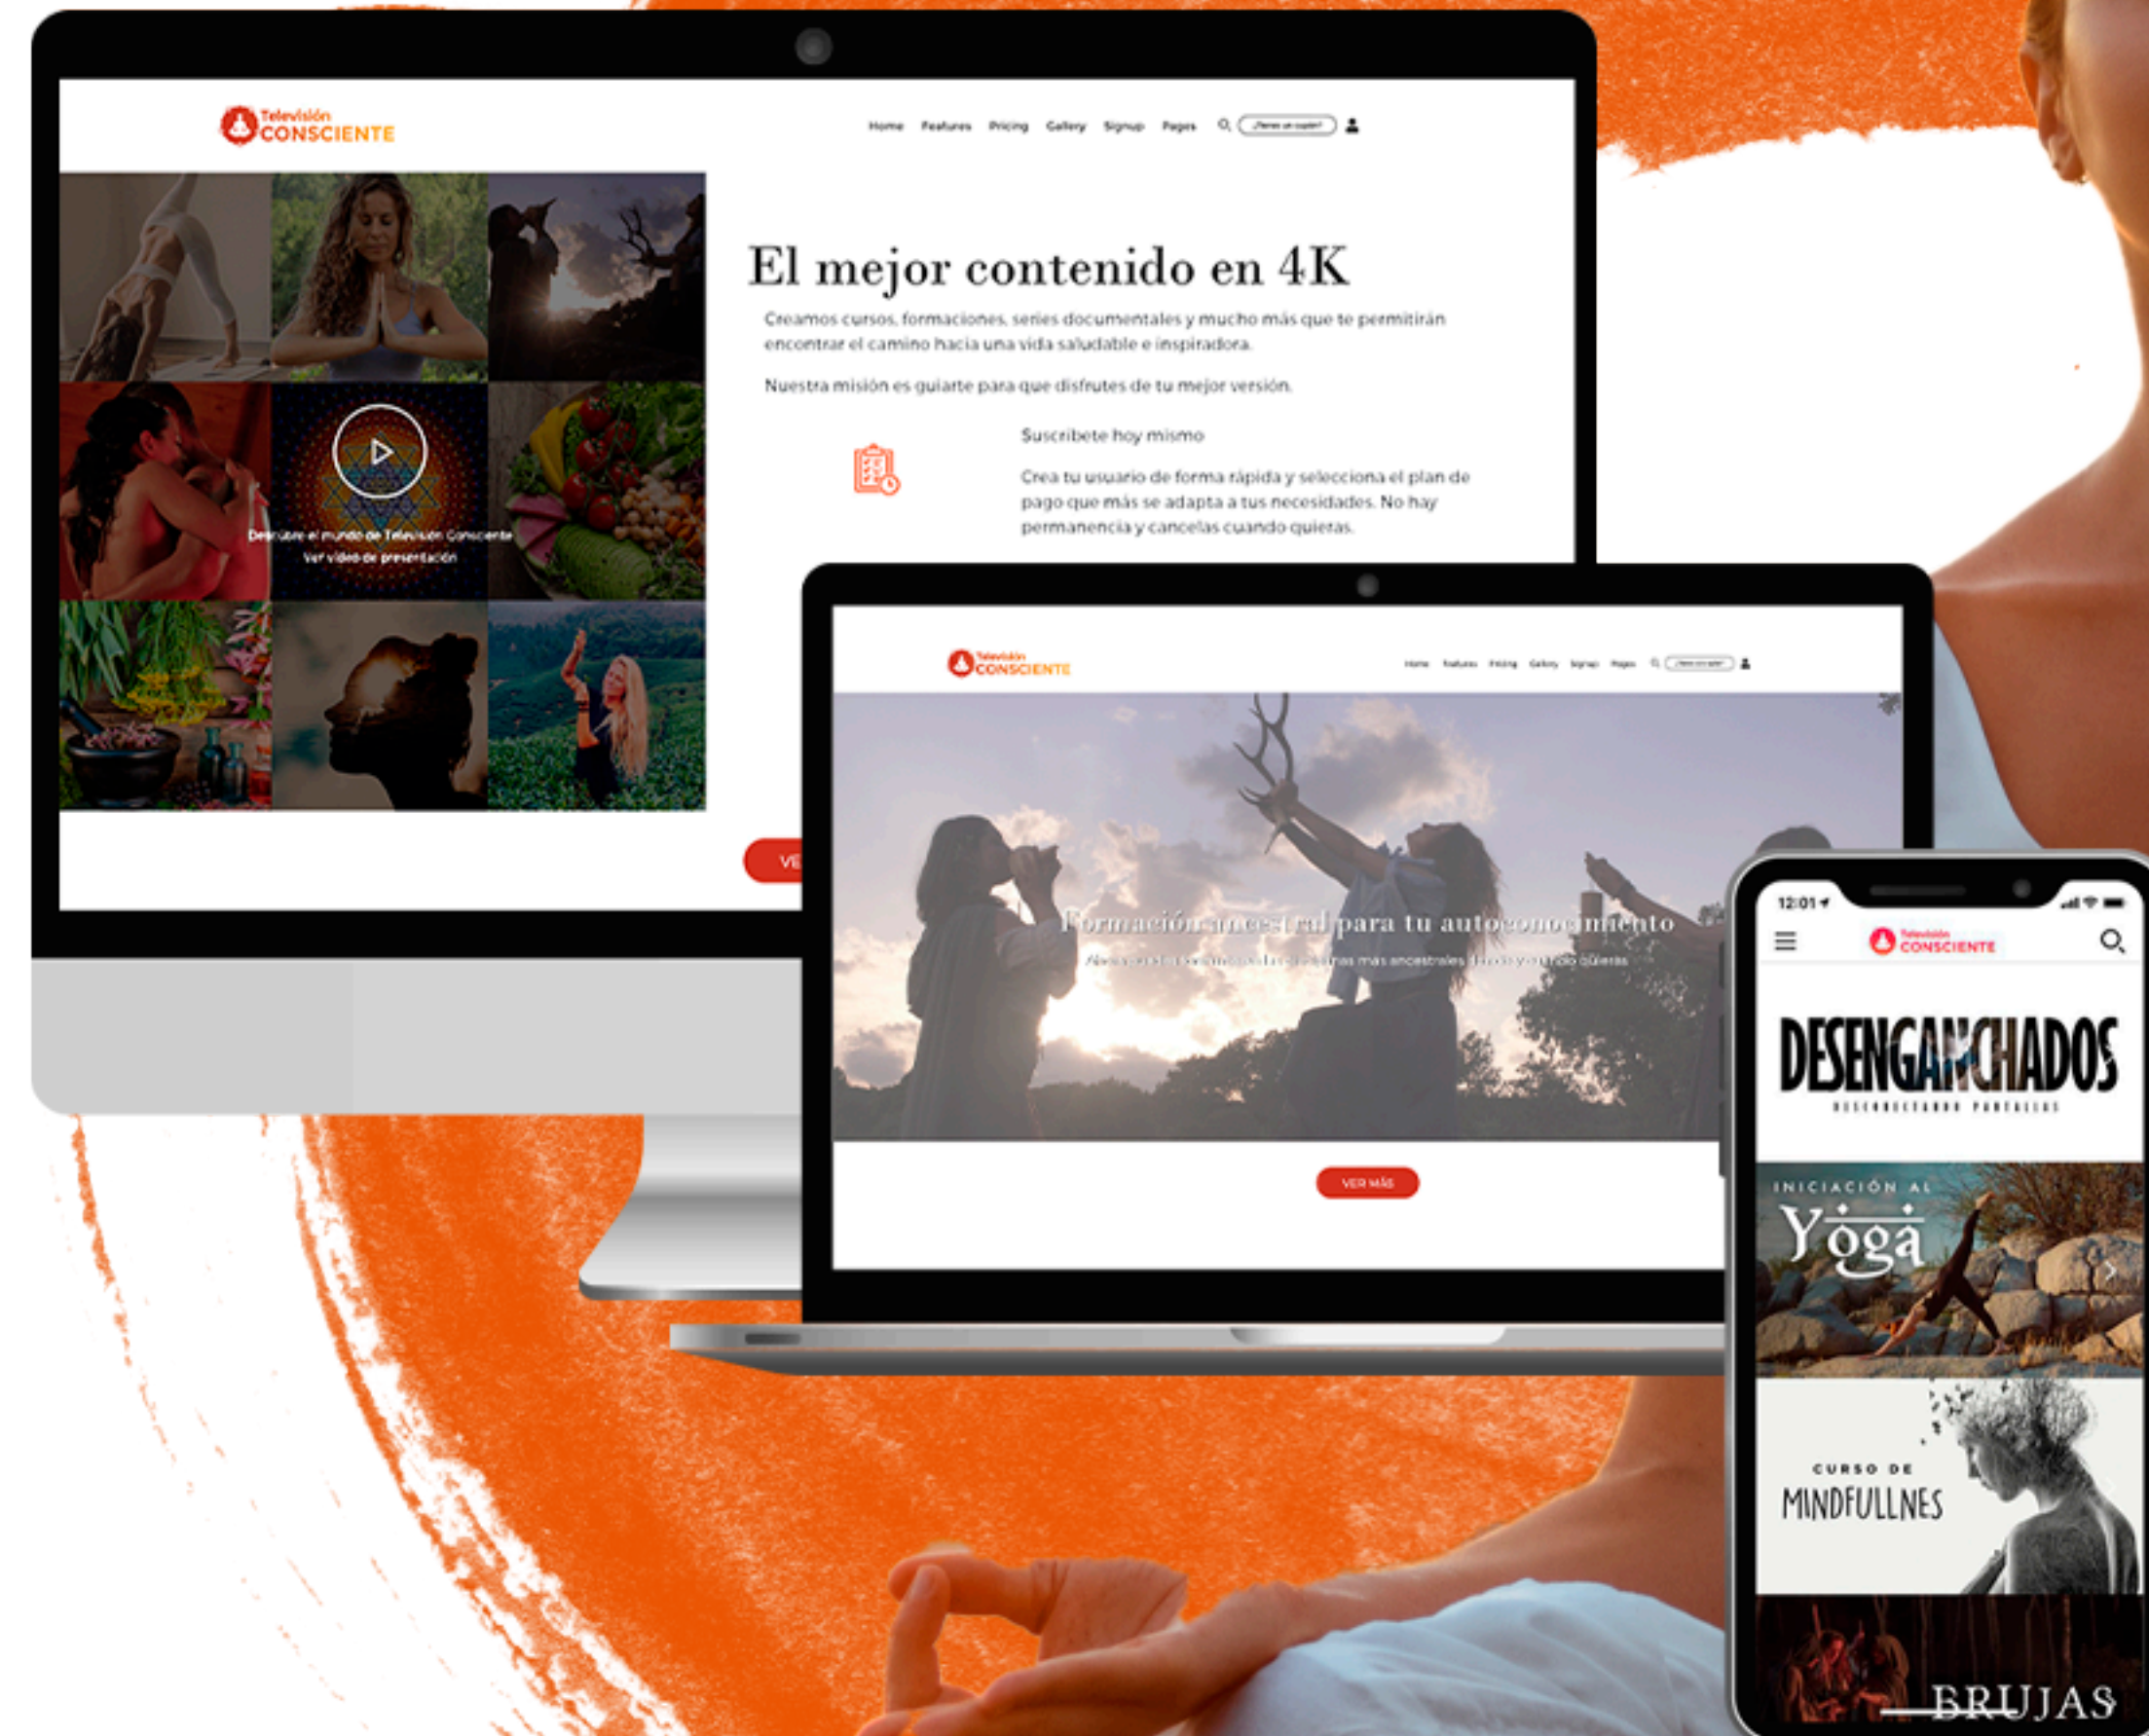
Televisión CONSCIENTE

Home Features Pricing Gallery Signup Pages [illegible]

Descubre el mundo de Televisión Consciente
Ver vídeo de presentación

El mejor contenido en 4K

Creamos cursos, formaciones, series documentales y mucho más que te permitirán encontrar el camino hacia una vida saludable e inspiradora.

Nuestra misión es guiarte para que disfrutes de tu mejor versión.

Suscríbete hoy mismo

Crea tu usuario de forma rápida y selecciona el plan de pago que más se adapta a tus necesidades. No hay permanencia y cancelas cuando quieras.

VE

Televisión CONSCIENTE

Home Features Pricing Gallery Signup Pages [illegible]

Formación ancestral para tu autoconocimiento

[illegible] más ancestrales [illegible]

VER MÁS

12:01

Televisión CONSCIENTE

DESENGANCHADOS
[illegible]

INICIACIÓN AL
Yoga

CURSO DE
MINDFULLNES

BRUJAS